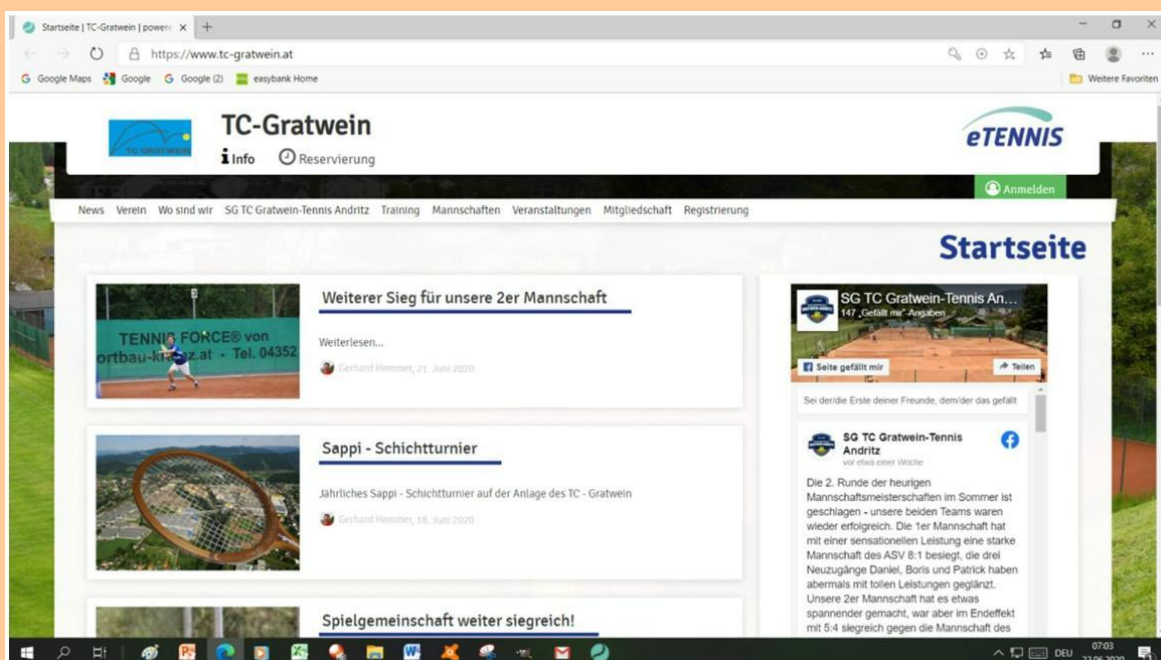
Startseite | TC-Gratwein | powere ×  +

https://www.tc-gratwein.at

Google Maps  Google  Google (2)  easybank Home

Weitere Favoriten

TC-Gratwein

Info  Reservierung

eTENNIS

Anmelden

News  Verein  Wo sind wir  SG TC Gratwein-Tennis Andritz  Training  Mannschaften  Veranstaltungen  Mitgliedschaft  Registrierung

Startseite

TENNIS FORCE® von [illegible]ortbau-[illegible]z.at - Tel. 04352

Weiterer Sieg für unsere 2er Mannschaft

Weiterlesen...

Gerhard Hemmer, 21. Juni 2020

Sappi - Schichtturnier

Jährliches Sappi - Schichtturnier auf der Anlage des TC - Gratwein

Gerhard Hemmer, 18. Juni 2020

Spielgemeinschaft weiter siegreich!

SG TC Gratwein-Tennis An...

147 „Gefällt mir"-Angaben

Seite gefällt mir

Teilen

Sei der/die Erste deiner Freunde, dem/der das gefällt

SG TC Gratwein-Tennis Andritz

vor etwa einer Woche

Die 2. Runde der heurigen Mannschaftsmeisterschaften im Sommer ist geschlagen - unsere beiden Teams waren wieder erfolgreich. Die 1er Mannschaft hat mit einer sensationellen Leistung eine starke Mannschaft des ASV 8:1 besiegt, die drei Neuzugänge Daniel, Boris und Patrick haben abermals mit tollen Leistungen geglänzt. Unsere 2er Mannschaft hat es etwas spannender gemacht, war aber im Endeffekt mit 5:4 siegreich gegen die Mannschaft des

DEU  07:03  22.06.2020